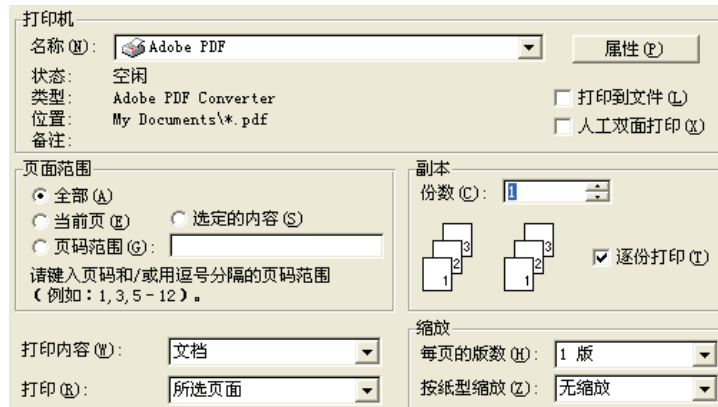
打印机

名称(N): Adobe PDF

属性(P)

状态: 空闲

类型: Adobe PDF Converter

位置: My Documents\*.pdf

备注:

打印到文件(L)

人工双面打印(X)

页面范围

全部(A)

当前页(E)

选定的内容(S)

页码范围(G):

请键入页码和/或用逗号分隔的页码范围(例如:1,3,5-12)。

副本

份数(C): 1

3 2 1

3 2 1

逐份打印(T)

打印内容(W): 文档

打印(R): 所选页面

缩放

每页的版数(H): 1 版

按纸型缩放(Z): 无缩放